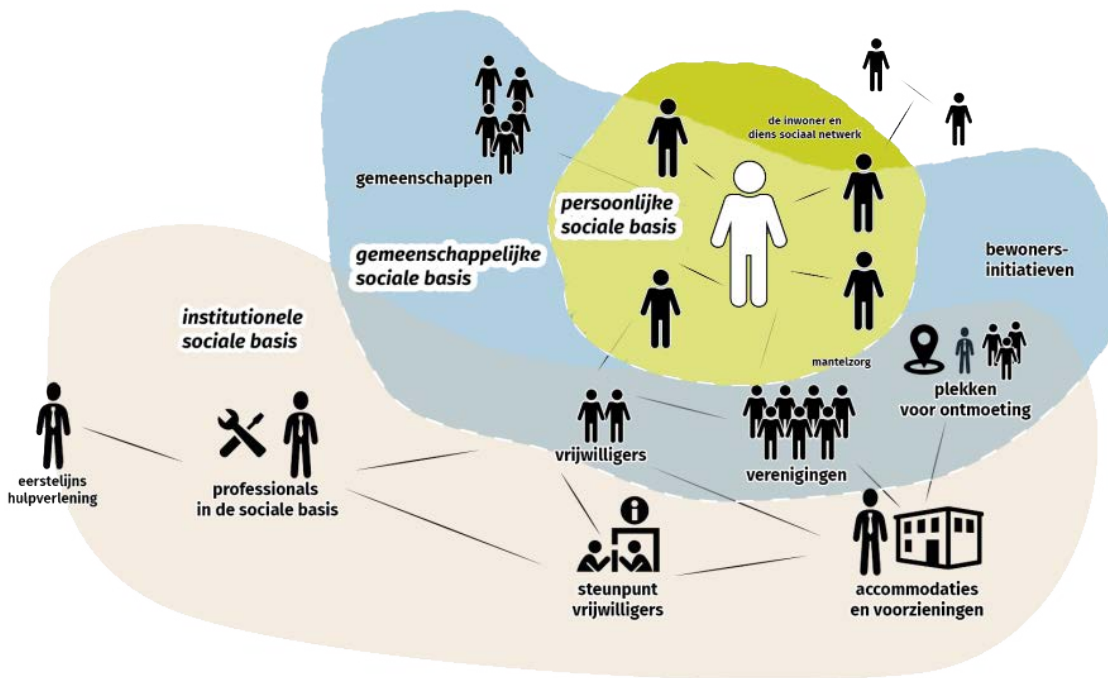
de inwoner en diens sociaal netwerk

gemeenschappen

persoonlijke sociale basis

gemeenschappelijke sociale basis

bewoners-initiatieven

institutionele sociale basis

mantelzorg

plekken voor ontmoeting

vrijwilligers

verenigingen

eerstelijns hulpverlening

professionals in de sociale basis

steunpunt vrijwilligers

accommodaties en voorzieningen